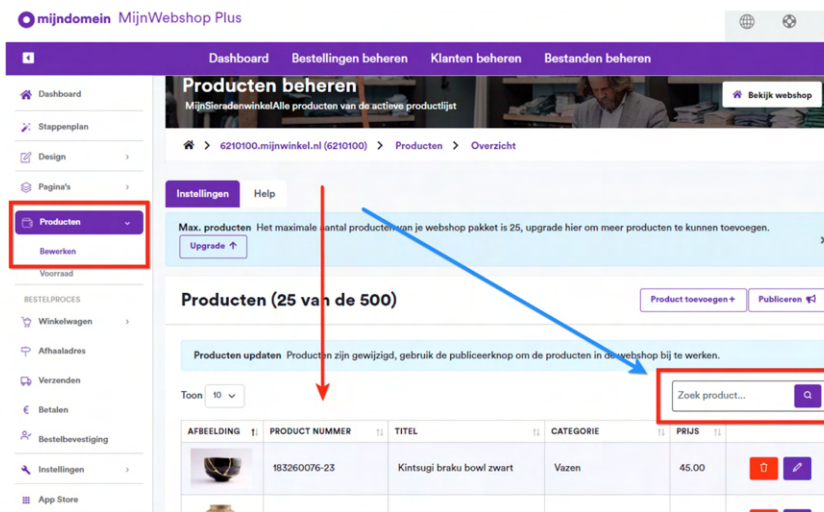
mijndomein MijnWebshop Plus

Dashboard Bestellingen beheren Klanten beheren Bestanden beheren

Dashboard
Stappenplan
Design
Pagina's
Producten
Bewerken
Voorraad
BESTELPROCES
Winkelwagen
Afhaaladres
Verzenden
Betalen
Bestelbevestiging
Instellingen
App Store

Producten beheren
MijnSieradenwinkelAlle producten van de actieve productlijst

Bekijk webshop

6210100.mijnwinkel.nl (6210100) > Producten > Overzicht

Instellingen Help

Max. producten Het maximale aantal producten van je webshop pakket is 25, upgrade hier om meer producten te kunnen toevoegen.

Upgrade

Producten (25 van de 500)

Product toevoegen + Publiceren

Producten updaten Producten zijn gewijzigd, gebruik de publiceerknop om de producten in de webshop bij te werken.

Toon 10

Zoek product...

| AFBEELDING | PRODUCT NUMMER | TITEL | CATEGORIE | PRIJS |
|---|---|---|---|---|
| | 183260076-23 | Kintsugi braku bowl zwart | Vazen | 45.00 |